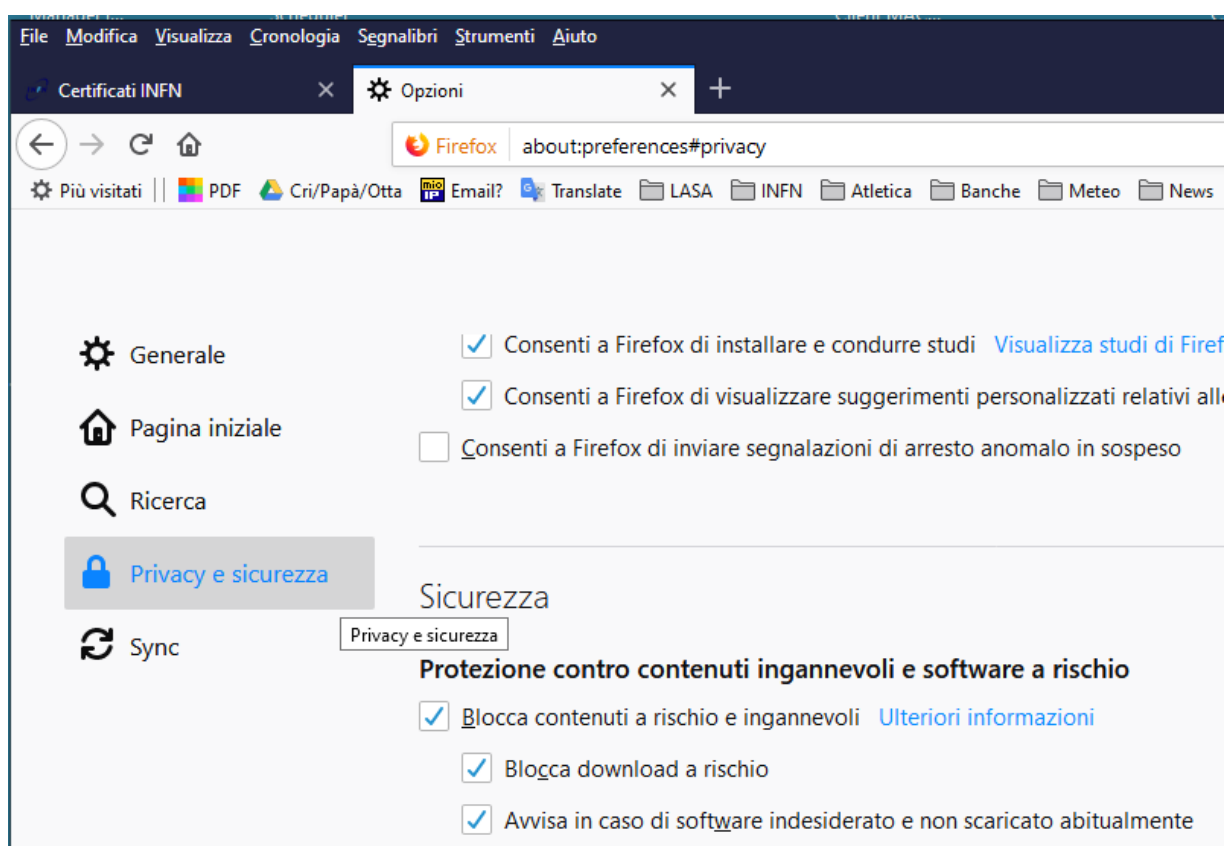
File Modifica Visualizza Cronologia Segnalibri Strumenti Aiuto

Certificati INFN
Opzioni

Firefox about:preferences#privacy

Più visitati PDF Cri/Papà/Otta Email? Translate LASA INFN Atletica Banche Meteo News

Generale
Pagina iniziale
Ricerca
Privacy e sicurezza
Sync

Consenti a Firefox di installare e condurre studi Visualizza studi di Firef

Consenti a Firefox di visualizzare suggerimenti personalizzati relativi all

Consenti a Firefox di inviare segnalazioni di arresto anomalo in sospeso

Sicurezza

Privacy e sicurezza

Protezione contro contenuti ingannevoli e software a rischio

Blocca contenuti a rischio e ingannevoli Ulteriori informazioni

Blocca download a rischio

Avvisa in caso di software indesiderato e non scaricato abitualmente